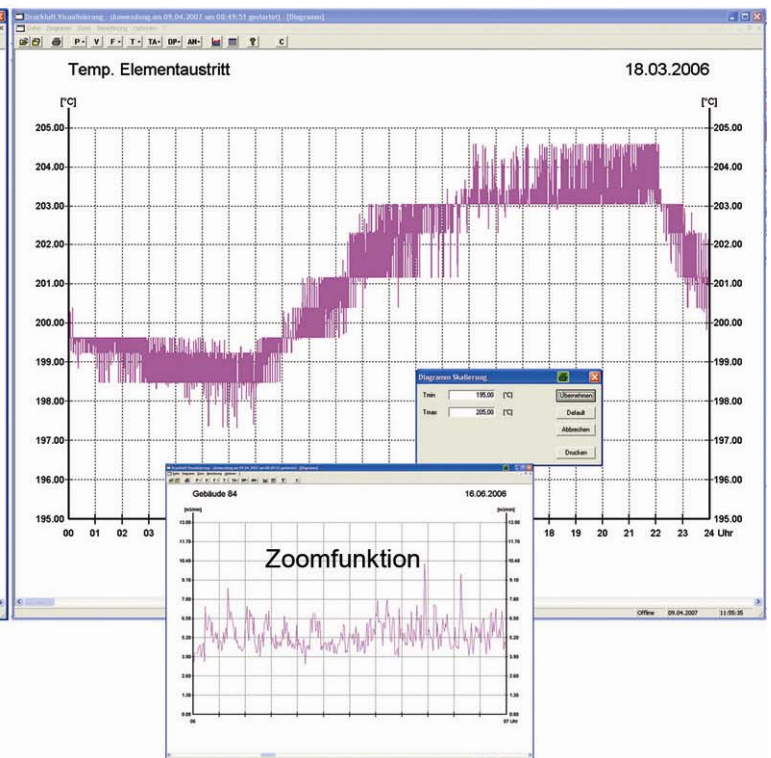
Druckluft Visualisierung - [Anwendung am 09.04.2007 um 08:49:51 gestartet] - [Diagramm]

Datei Diagramm Basis Berechnung Fenster

P V F T TA DP AH C

Temp. Elementaustritt

18.03.2006

[°C]

[°C]

205.00
204.00
203.00
202.00
201.00
200.00
199.00
198.00
197.00
196.00
195.00

00 01 02 03 18 19 20 21 22 23 24 Uhr

Diagramm Skalierung

Tmin 195.00 [°C]

Tmax 205.00 [°C]

Übernehmen

Default

Abbrechen

Drucken

Offline 09.04.2007 11:55:35

Gebäude 84

16.06.2006

[m³/min]

[m³/min]

13.00
11.70
10.40
9.10
7.80
6.50
5.20
3.90
2.60
1.30
0.00

Zoomfunktion

06

07 Uhr